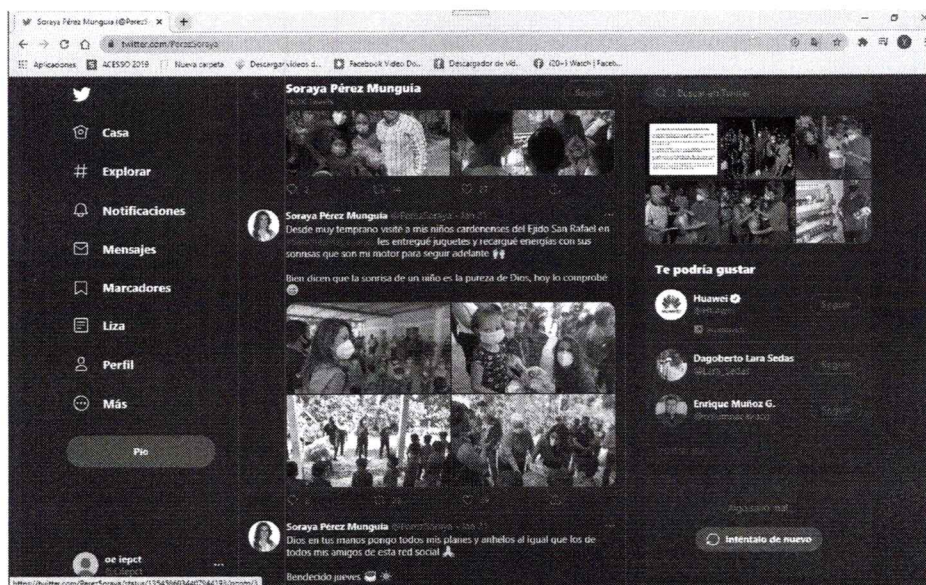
Soraya Pérez Munguía (@PerezS x +

twitter.com/PerezSoraya

Aplicaciones ACCESO 2019 Nueva carpeta Descargar videos d... Facebook Video Do... Descargador de vid... (20+) Watch | Faceb...

Soraya Pérez Munguía

Seguir

Buscar en Twitter

Casa

Explorar

Notificaciones

Mensajes

Marcadores

Liza

Perfil

Más

Pio

Soraya Pérez Munguía @PerezSoraya · Jan 21

Desde muy temprano visité a mis niños cardenenses del Ejido San Rafael en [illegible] les entregué juguetes y recargué energías con sus sonrisas que son mi motor para seguir adelante 🙌

Bien dicen que la sonrisa de un niño es la pureza de Dios, hoy lo comprobé 😊

Te podría gustar

Huawei

Seguir

Dagoberto Lara Sedas

@Lara_Sedas

Seguir

Enrique Muñoz G.

Seguir

Soraya Pérez Munguía @PerezSoraya · Jan 21

Dios en tus manos pongo todos mis planes y anhelos al igual que los de todos mis amigos de esta red social 🙏

Bendecido jueves

Algo salió mal.

Inténtalo de nuevo

oe iepct

https://twitter.com/PerezSoraya/status/1354396034407944193/photo/3